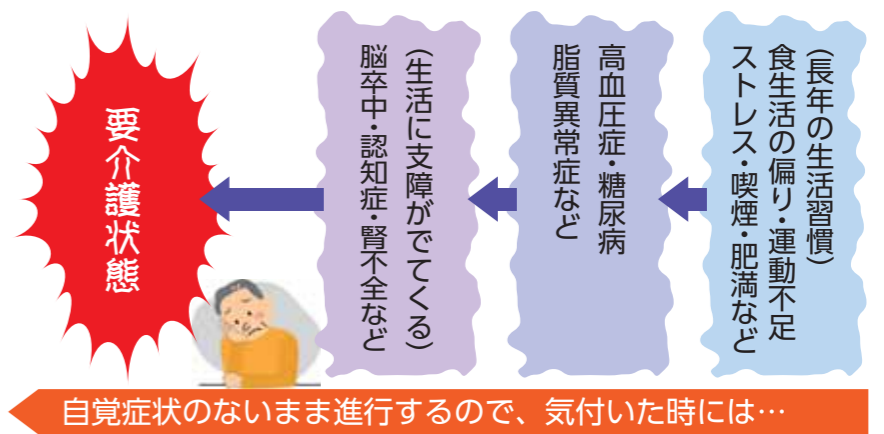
（長年の生活習慣）
食生活の偏り・運動不足
ストレス・喫煙・肥満など

高血圧症・糖尿病
脂質異常症など

（生活に支障がでてくる）
脳卒中・認知症・腎不全など

要介護状態

自覚症状のないまま進行するので、気付いた時には…